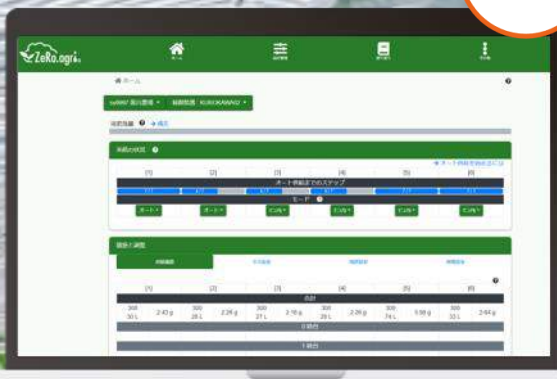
ZeRo.agri

ホーム

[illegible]

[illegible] ▾  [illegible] ▾

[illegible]

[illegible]

[1] [2] [3] [4] [5] [6]

オートモードまでのステップ

モード

オート ▾  オート ▾  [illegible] ▾  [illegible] ▾  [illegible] ▾  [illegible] ▾

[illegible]

[1] [2] [3] [4] [5] [6]

合計

300 30 L  2.43 g  300 28 L  2.26 g  300 27 L  2.16 g  300 28 L  2.26 g  300 74 L  5.98 g  300 33 L  2.64 g

0 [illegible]

1 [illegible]